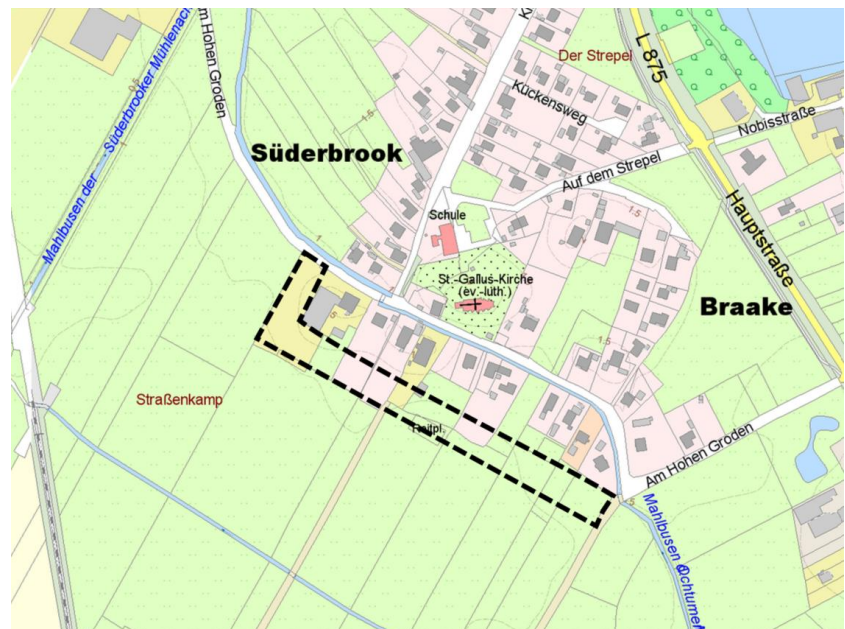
Mahlbusen der Süderbrooker Mühlenach
Am Hohen Groden
Süderbrook
Der Strepel
L 875
Kückensweg
Nobisstraße
Auf dem Strepel
Hauptstraße
Schule
St.-Gallus-Kirche (ev.-luth.)
Braake
Straßenkamp
Reitpl.
Am Hohen Groden
Mahlbusen Ochtumer
1.5
1.5
1.5
1.5
0.5
1
5